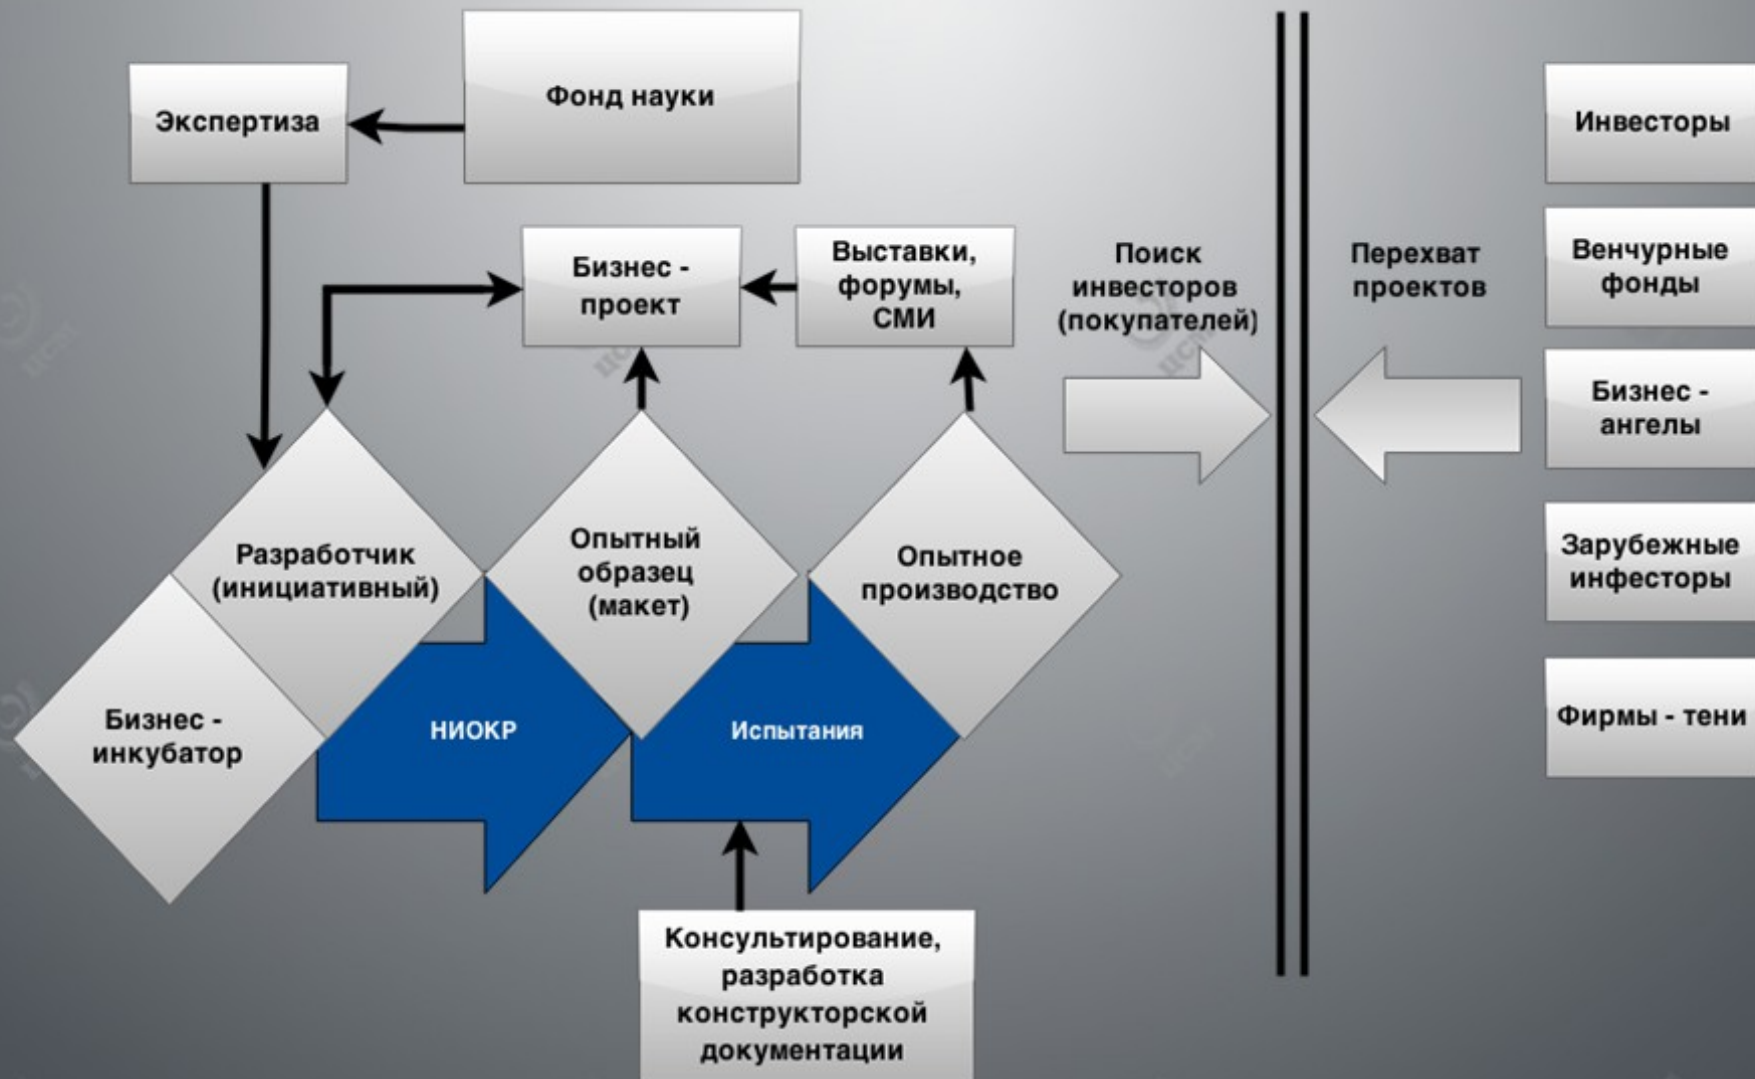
Фонд науки

Экспертиза

Бизнес - проект

Выставки, форумы, СМИ

Поиск инвесторов (покупателей)

Перехват проектов

Инвесторы

Венчурные фонды

Бизнес - ангелы

Зарубежные инфесторы

Фирмы - тени

Разработчик (инициативный)

Опытный образец (макет)

Опытное производство

Бизнес - инкубатор

НИОКР

Испытания

Консультирование, разработка конструкторской документации